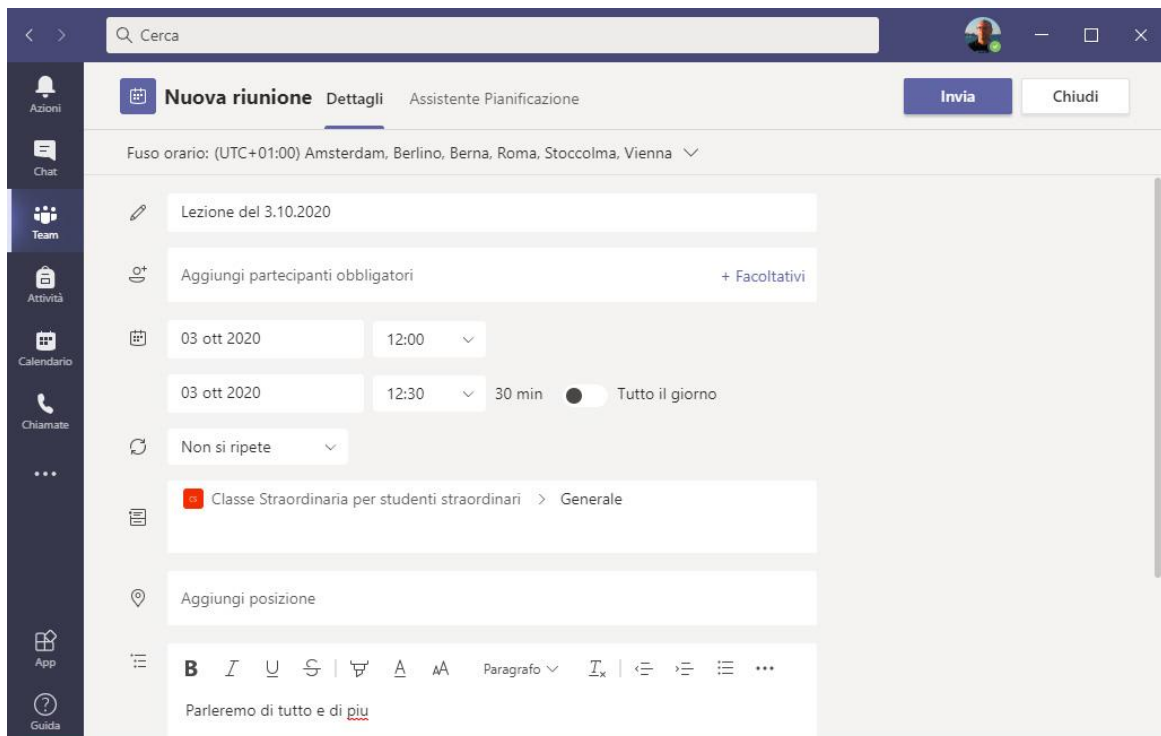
Cerca

Azioni
Chat
Team
Attività
Calendario
Chiamate
...
App
Guida

Nuova riunione Dettagli Assistente Pianificazione

Invia Chiudi

Fuso orario: (UTC+01:00) Amsterdam, Berlino, Berna, Roma, Stoccolma, Vienna

Lezione del 3.10.2020

Aggiungi partecipanti obbligatori + Facoltativi

03 ott 2020 12:00

03 ott 2020 12:30 30 min Tutto il giorno

Non si ripete

CS Classe Straordinaria per studenti straordinari > Generale

Aggiungi posizione

B I U S A AA Paragrafo $T_x$ ...

Parleremo di tutto e di piu